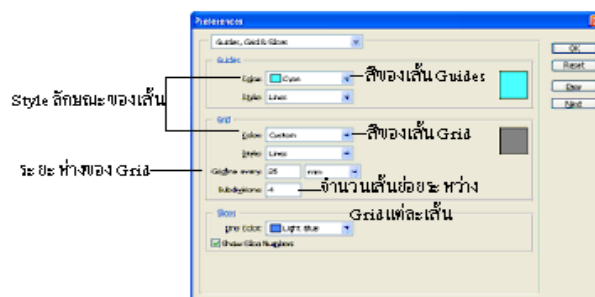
Preferences

Guides, Grid & Slices

OK
Reset
Prev
Next

Guides
Color: Cyan
Style: Lines

Grid
Color: Custom
Style: Lines
Gridline every: 25 mm
Subdivisions: 4

Slices
Line Color: Light Blue
Show Slice Numbers

Style ลักษณะของเส้น
สีของเส้น Guides
สีของเส้น Grid
ระยะห่างของ Grid
จำนวนเส้นย่อยระหว่าง Grid แต่ละเส้น